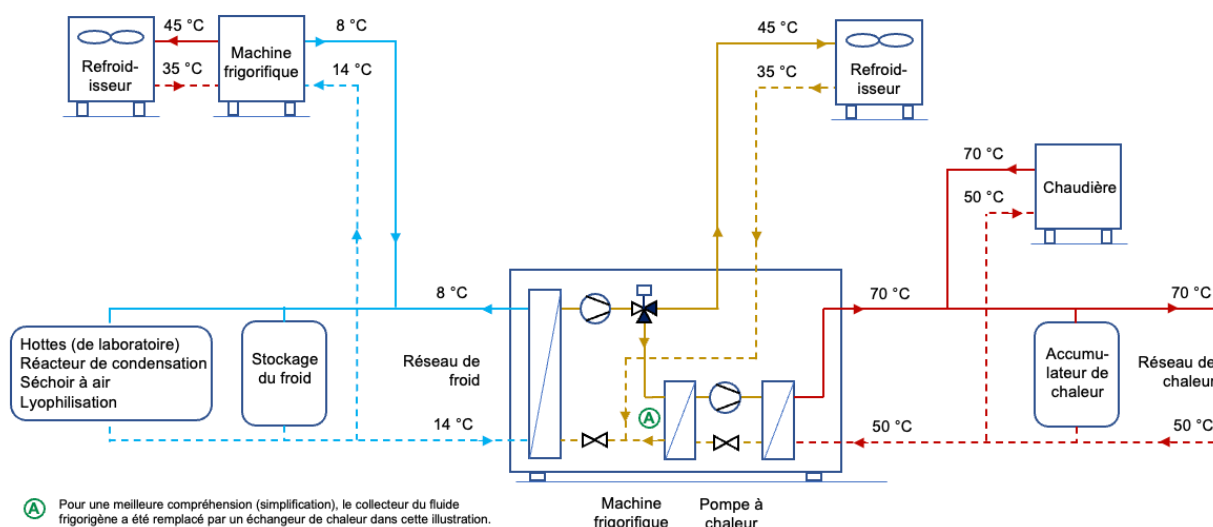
Refroid-isseur

45 °C

35 °C

Machine frigorifique

8 °C

14 °C

45 °C

35 °C

Refroid-isseur

70 °C

50 °C

Chaudière

8 °C

70 °C

70 °C

Hottes (de laboratoire)
Réacteur de condensation
Séchoir à air
Lyophilisation

Stockage du froid

Réseau de froid

Accumu-lateur de chaleur

Réseau de chaleur

14 °C

A

50 °C

50 °C

A Pour une meilleure compréhension (simplification), le collecteur du fluide frigorigène a été remplacé par un échangeur de chaleur dans cette illustration.

Machine frigorifique

Pompe à chaleur